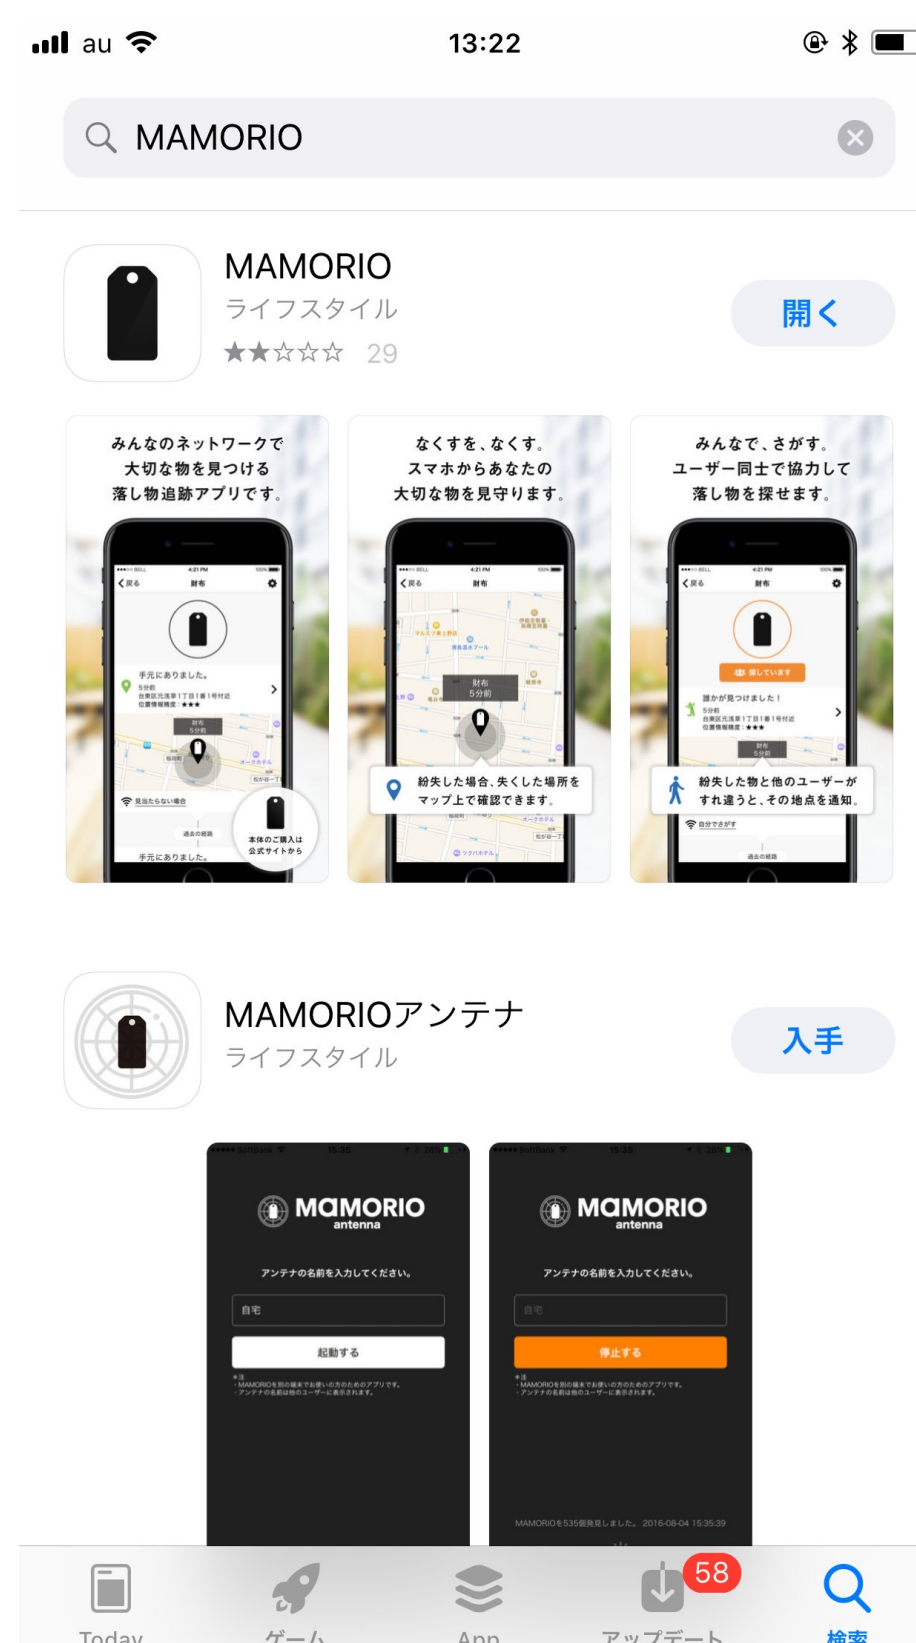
au 13:22

MAMORIO

MAMORIO
ライフスタイル
★★☆☆☆ 29
開く

みんなのネットワークで
大切な物を見つける
落し物追跡アプリです。

く戻る 財布
手元にありました。
5分前
財布
5分前
見当たらない場合
本体のご購入は
公式サイトから
手元にありました。

なくすを、なくす。
スマホからあなたの
大切な物を見守ります。

く戻る 財布
財布
5分前
紛失した場合、失くした場所を
マップ上で確認できます。

みんなで、さがす。
ユーザー同士で協力して
落し物を探せます。

く戻る 財布
探しています
誰かが見つけました！
5分前
財布
5分前
紛失した物と他のユーザーが
すれ違うと、その地点を通知。
自分でさがす

MAMORIOアンテナ
ライフスタイル
入手

MAMORIO
antenna
アンテナの名前を入力してください。
自宅
起動する

MAMORIO
antenna
アンテナの名前を入力してください。
自宅
停止する
MAMORIOを535個発見しました。 2016-08-04 15:35:39

Today
ゲーム
App
58
アップデート
検索